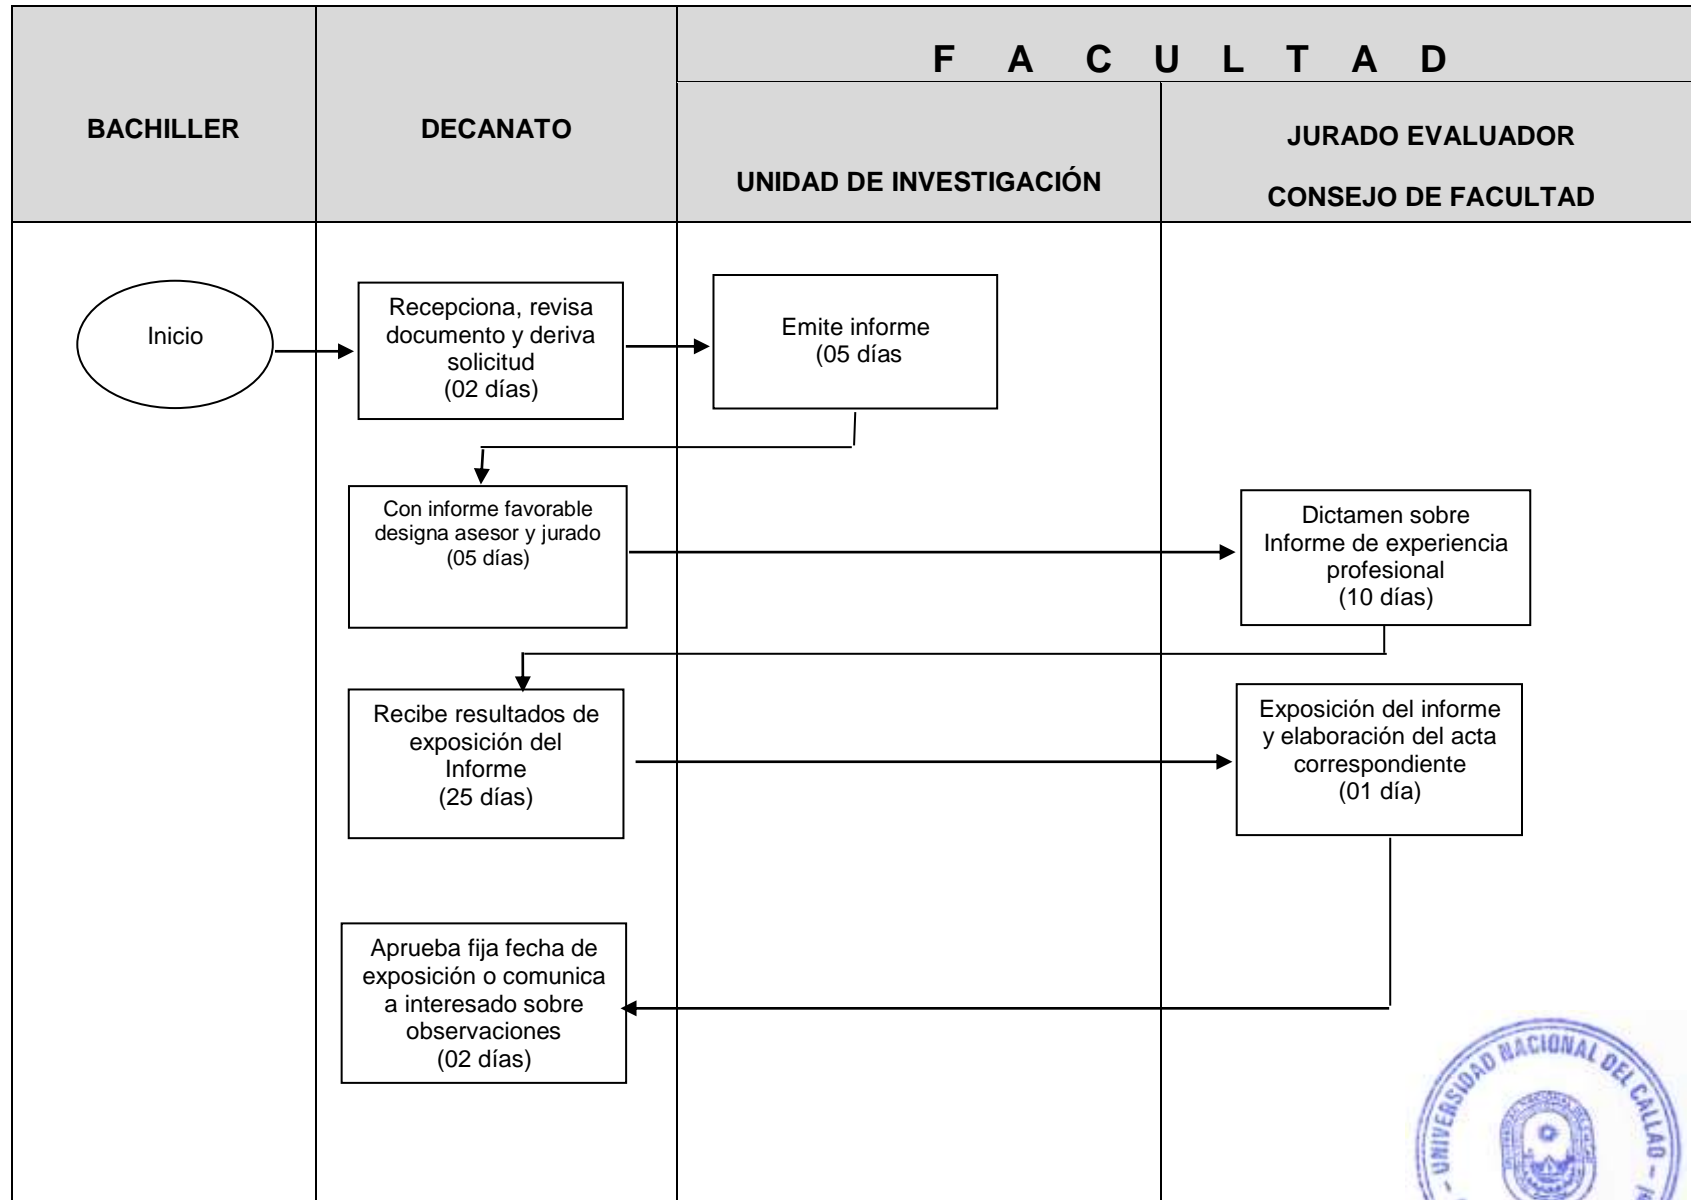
BACHILLER

DECANATO

F A C U L T A D

UNIDAD DE INVESTIGACIÓN

JURADO EVALUADOR

CONSEJO DE FACULTAD

Inicio

Recepciona, revisa documento y deriva solicitud (02 días)

Emite informe (05 días

Con informe favorable designa asesor y jurado (05 días)

Dictamen sobre Informe de experiencia profesional (10 días)

Recibe resultados de exposición del Informe (25 días)

Exposición del informe y elaboración del acta correspondiente (01 día)

Aprueba fija fecha de exposición o comunica a interesado sobre observaciones (02 días)

UNIVERSIDAD NACIONAL DEL CALLAO